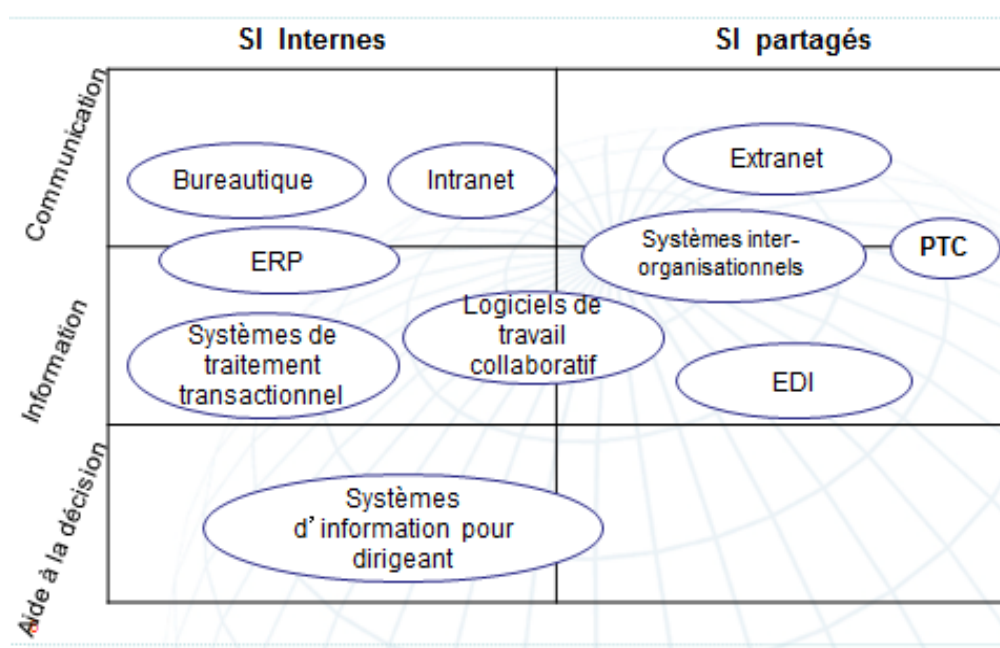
SI Internes

SI partagés

Communication

Information

Aide à la décision

Bureautique

Intranet

Extranet

ERP

Systèmes inter-organisationnels

PTC

Systèmes de traitement transactionnel

Logiciels de travail collaboratif

EDI

Systèmes d' information pour dirigeant